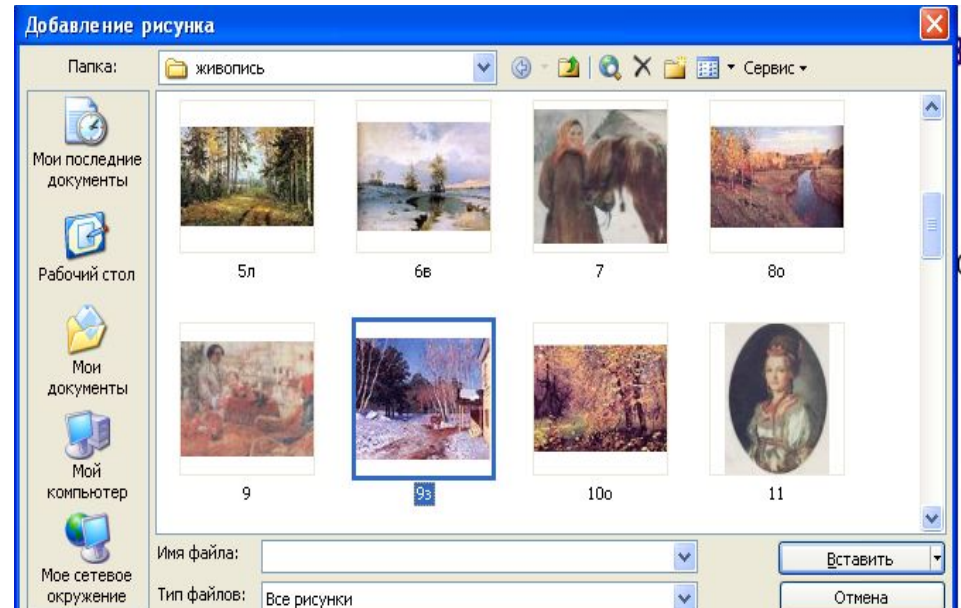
Добавление рисунка

Папка: живопись

Сервис

Мои последние документы

Рабочий стол

Мои документы

Мой компьютер

Мое сетевое окружение

5л

6в

7

8о

9

9з

10о

11

Имя файла:

Тип файлов: Все рисунки

Вставить

Отмена